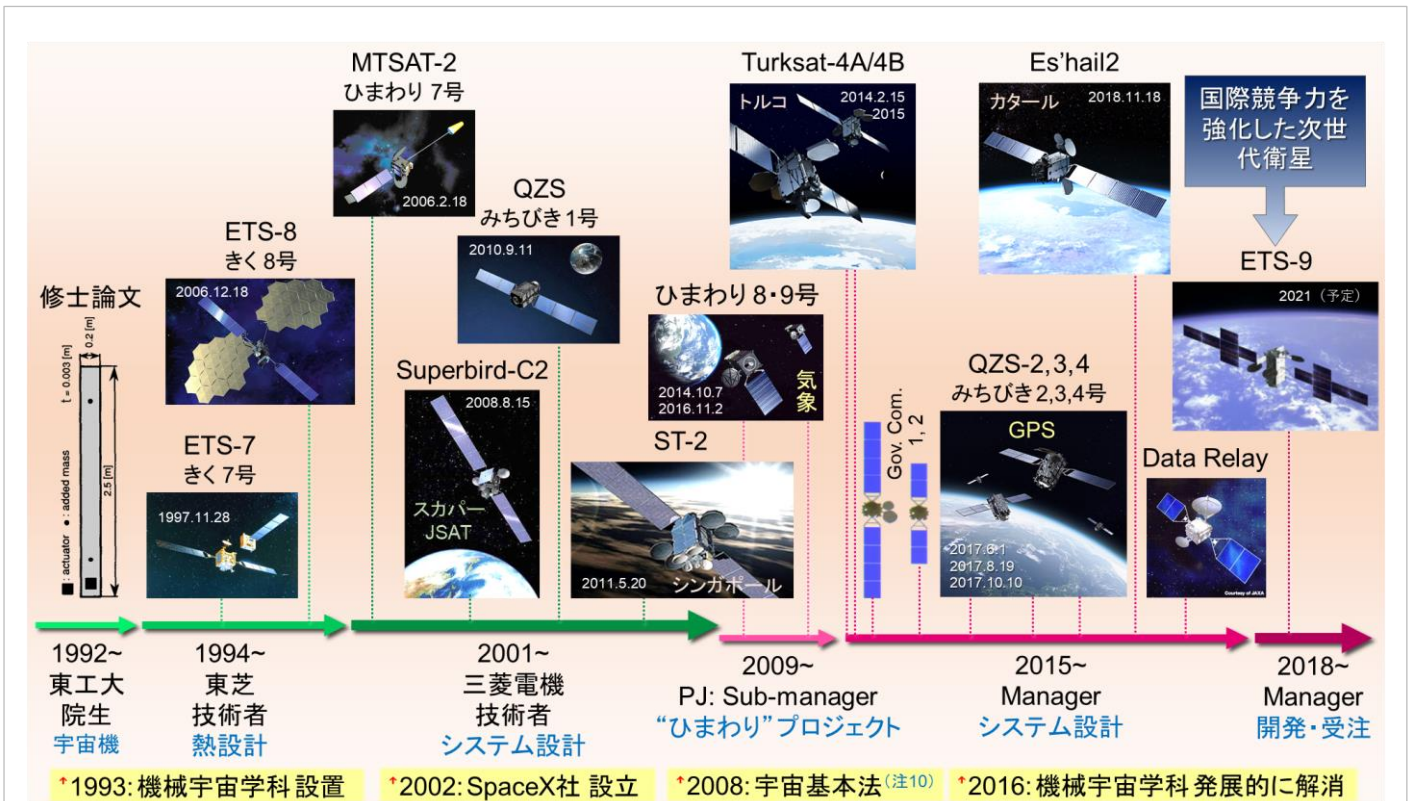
MTSAT-2
ひまわり 7号
2006.2.18

QZS
みちびき 1号
2010.9.11

Turksat-4A/4B
トルコ
2014.2.15
2015

Es'hail2
カタール
2018.11.18

国際競争力を強化した次世代衛星

ETS-9
2021（予定）

ETS-8
きく 8号
2006.12.18

修士論文
0.2 [m]
t = 0.003 [m]
2.5 [m]
■ : actuator ● : added mass

ひまわり 8・9号
2014.10.7
2016.11.2
気象

Superbird-C2
2008.8.15
スカパー JSAT

ETS-7
きく 7号
1997.11.28

ST-2
2011.5.20
シンガポール

Gov. Com. 1, 2

QZS-2,3,4
みちびき 2,3,4号
GPS
2017.6.1
2017.8.19
2017.10.10

Data Relay
Courtesy of JAXA

1992~
東工大
院生
宇宙機

1994~
東芝
技術者
熱設計

2001~
三菱電機
技術者
システム設計

2009~
PJ: Sub-manager
“ひまわり”プロジェクト

2015~
Manager
システム設計

2018~
Manager
開発・受注

1993: 機械宇宙学科 設置
2002: SpaceX社 設立
2008: 宇宙基本法（注10）
2016: 機械宇宙学科 発展的に解消